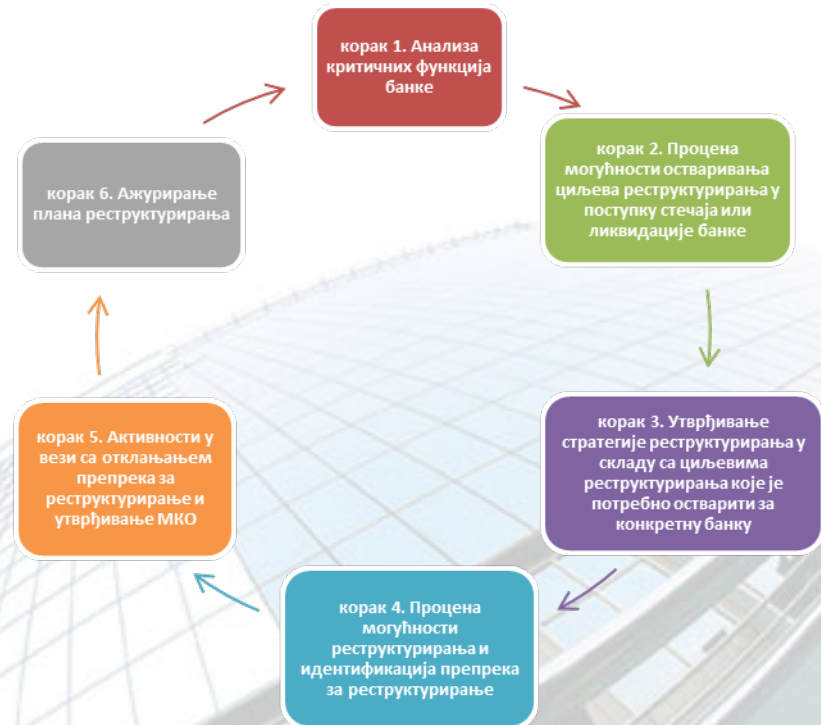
корак 1. Анализа критичних функција банке

корак 2. Процена могућности остваривања циљева реструктурирања у поступку стечаја или ликвидације банке

корак 3. Утврђивање стратегије реструктурирања у складу са циљевима реструктурирања које је потребно остварити за конкретну банку

корак 4. Процена могућности реструктурирања и идентификација препрека за реструктурирање

корак 5. Активности у вези са отклањањем препрека за реструктурирање и утврђивање МКО

корак 6. Ажурирање плана реструктурирања